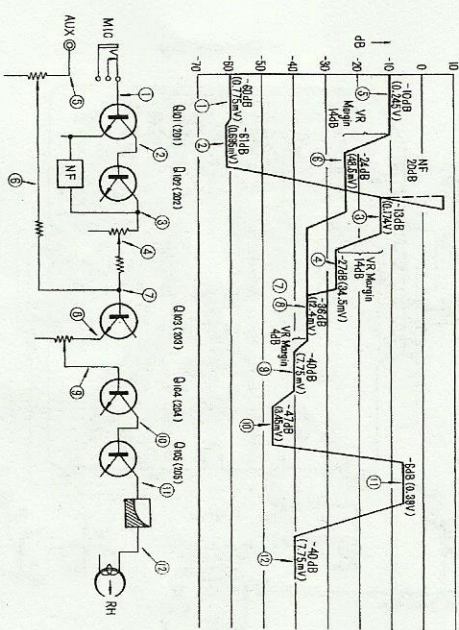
dB
10
0
-10
-20
-30
-40
-50
-60
-70

NF 20dB
-10dB (0.245V)
⑤
VR Margin 14dB
⑥
-24dB (48.5mV)
-13dB (0.174V)
③
VR Margin 14dB
④
-27dB (34.5mV)
⑦ ⑧
-38dB (12.4mV)
VR Margin 4dB
⑧
-40dB (7.75mV)
-47dB (3.46mV)
⑩
-8dB (0.38V)
⑪
-40dB (7.75mV)
⑫
① -60dB (0.775mV)
② -61dB (0.696mV)

MIC
AUX
①
⑤
②
NF
③
④
⑥
⑦
⑧
⑨
⑩
⑪
⑫
Q101 (201)
Q102 (202)
Q103 (203)
Q104 (204)
Q105 (205)
RH